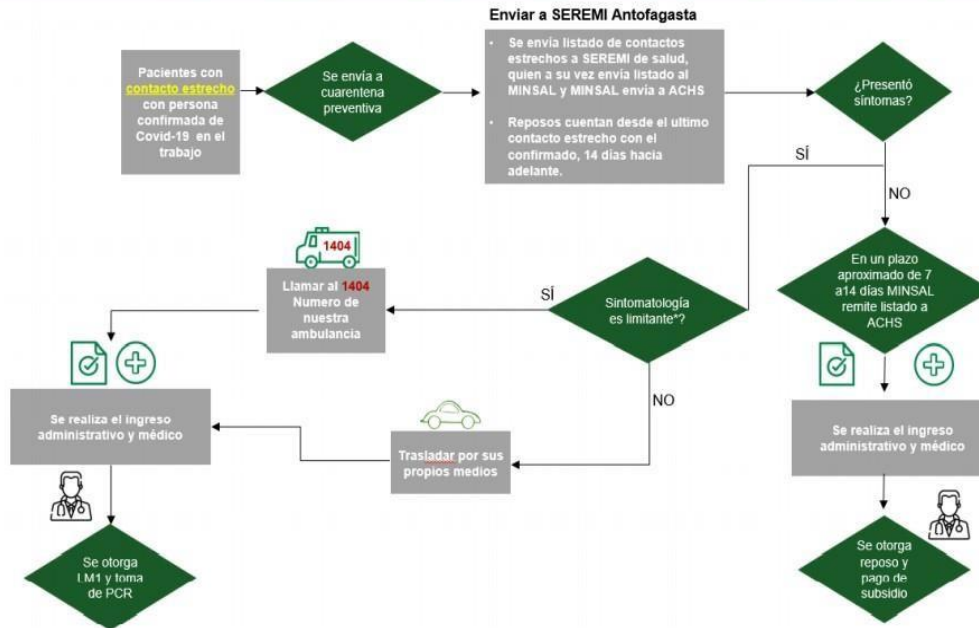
Enviar a SEREMI Antofagasta

Pacientes con contacto estrecho con persona confirmada de Covid-19 en el trabajo

Se envía a cuarentena preventiva

• Se envía listado de contactos estrechos a SEREMI de salud, quien a su vez envía listado al MINSAL y MINSAL envía a ACHS

• Reposos cuentan desde el ultimo contacto estrecho con el confirmado, 14 días hacia adelante.

¿Presentó síntomas?

SÍ

NO

1404

Llamar al 1404 Numero de nuestra ambulancia

SÍ

Sintomatología es limitante*?

En un plazo aproximado de 7 a14 días MINSAL remite listado a ACHS

Se realiza el ingreso administrativo y médico

NO

Trasladar por sus propios medios

Se realiza el ingreso administrativo y médico

Se otorga LM1 y toma de PCR

Se otorga reposo y pago de subsidio